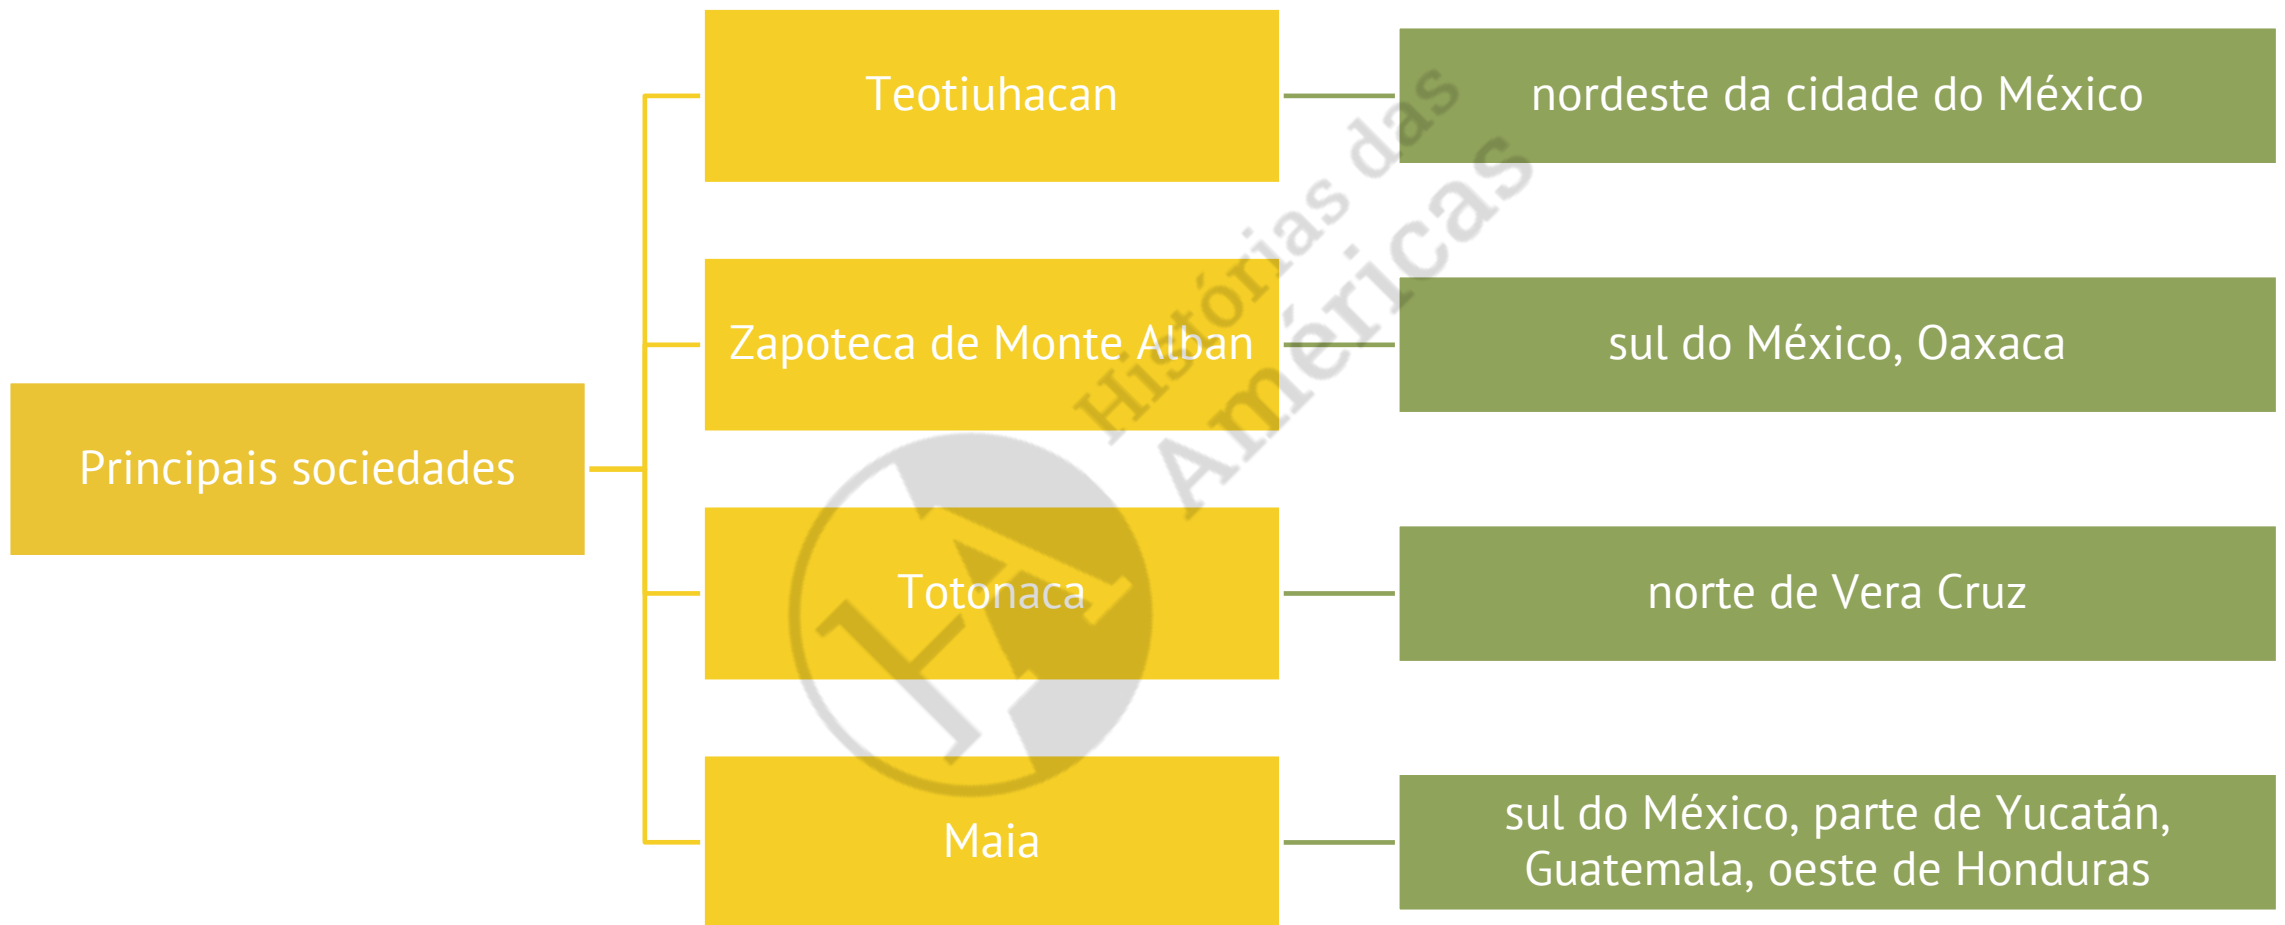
Principais sociedades

Teotiuhacan

nordeste da cidade do México

Zapoteca de Monte Alban

sul do México, Oaxaca

Totonaca

norte de Vera Cruz

Maia

sul do México, parte de Yucatán, Guatemala, oeste de Honduras

Histórias das Américas